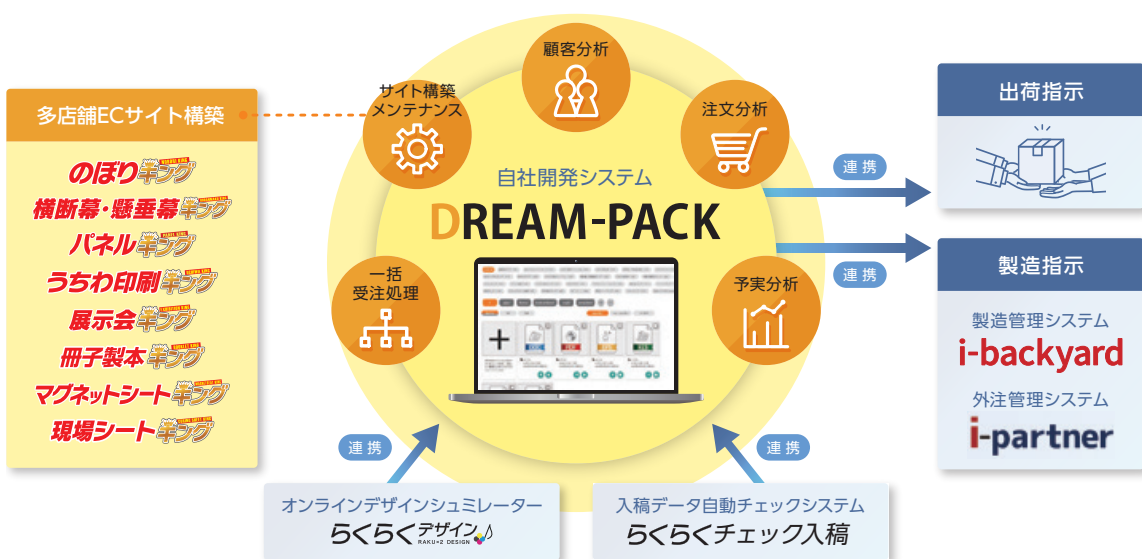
多店舗ECサイト構築

のぼりキング
横断幕・懸垂幕キング
パネルキング
うちわ印刷キング
展示会キング
冊子製本キング
マグネットシートキング
現場シートキング

顧客分析

サイト構築
メンテナンス

注文分析

自社開発システム
DREAM-PACK

一括
受注処理

予実分析

連 携

連 携

出荷指示

製造指示

製造管理システム
i-backyard

外注管理システム
i-partner

連 携

連 携

オンラインデザインシュミレーター
らくらくデザイン
RAKU²DESIGN

入稿データ自動チェックシステム
らくらくチェック入稿